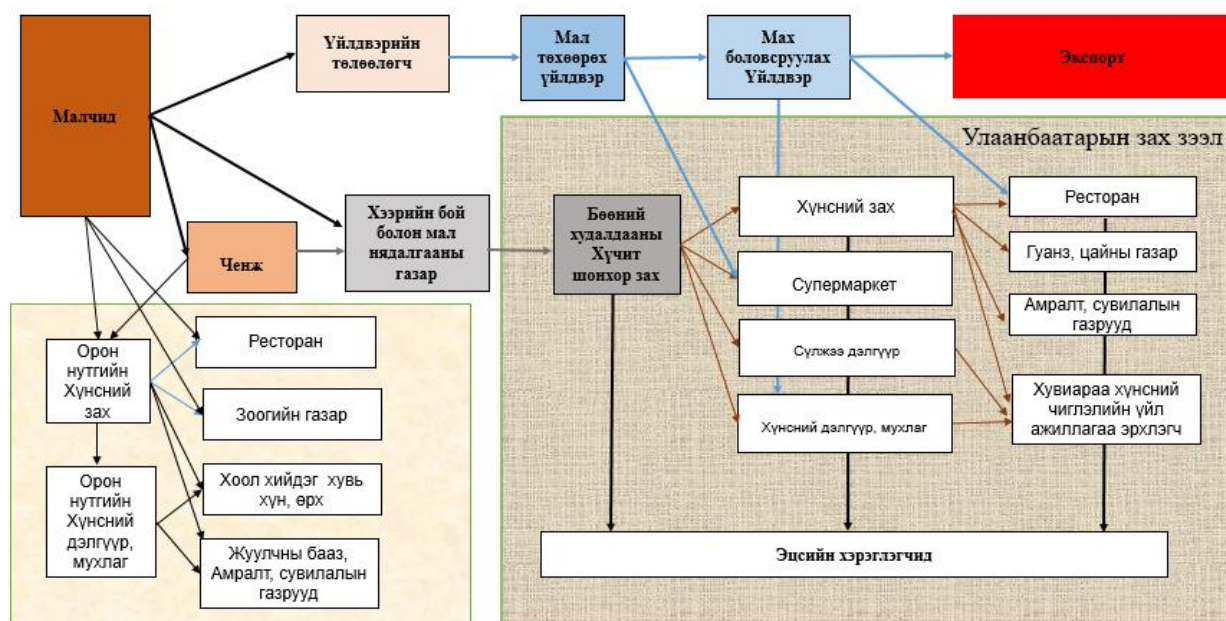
Малчид

Үйлдвэрийн төлөөлөгч

Мал төхөөрөх үйлдвэр

Мах боловсруулах Үйлдвэр

Экспорт

Улаанбаатарын зах зээл

Ченж

Хээрийн бой болон мал нядалгааны газар

Бөөний худалдааны Хүчит шонхор зах

Хүнсний зах

Супермаркет

Сүлжээ дэлгүүр

Хүнсний дэлгүүр, мухлаг

Ресторан

Гуанз, цайны газар

Амралт, сувилалын газрууд

Хувиараа хүнсний чиглэлийн үйл ажиллагаа эрхлэгч

Орон нутгийн Хүнсний зах

Орон нутгийн Хүнсний дэлгүүр, мухлаг

Ресторан

Зоогийн газар

Хоол хийдэг хувь хүн, өрх

Жуулчны бааз, Амралт, сувилалын газрууд

Эцсийн хэрэглэгчид